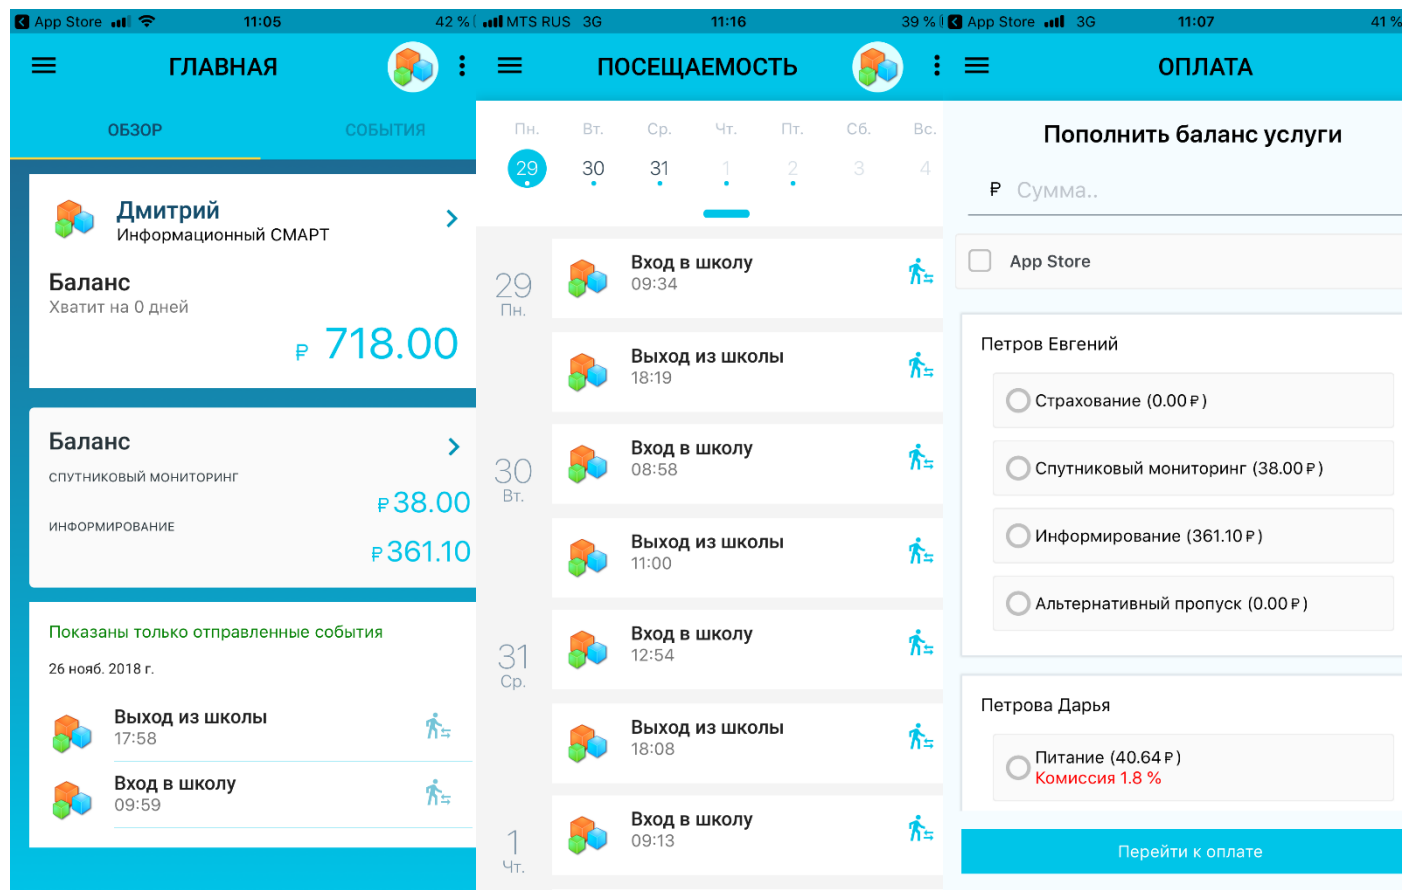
App Store 11:05 42 %

ГЛАВНАЯ

ОБЗОР СОБЫТИЯ

Дмитрий
Информационный СМАРТ

Баланс
Хватит на 0 дней
₽ 718.00

Баланс
СПУТНИКОВЫЙ МОНИТОРИНГ
₽38.00
ИНФОРМИРОВАНИЕ
₽361.10

Показаны только отправленные события
26 нояб. 2018 г.

Выход из школы
17:58

Вход в школу
09:59

MTS RUS 3G 11:16 39 %

ПОСЕЩАЕМОСТЬ

Пн. Вт. Ср. Чт. Пт. Сб. Вс.
29 30 31 1 2 3 4

29
Пн.

Вход в школу
09:34

Выход из школы
18:19

30
Вт.

Вход в школу
08:58

Выход из школы
11:00

31
Ср.

Вход в школу
12:54

Выход из школы
18:08

1
Чт.

Вход в школу
09:13

App Store 3G 11:07 41 %

ОПЛАТА

Пополнить баланс услуги

₽ Сумма..

App Store

Петров Евгений

Страхование (0.00 ₽)

Спутниковый мониторинг (38.00 ₽)

Информирование (361.10 ₽)

Альтернативный пропуск (0.00 ₽)

Петрова Дарья

Питание (40.64 ₽)
Комиссия 1.8 %

Перейти к оплате